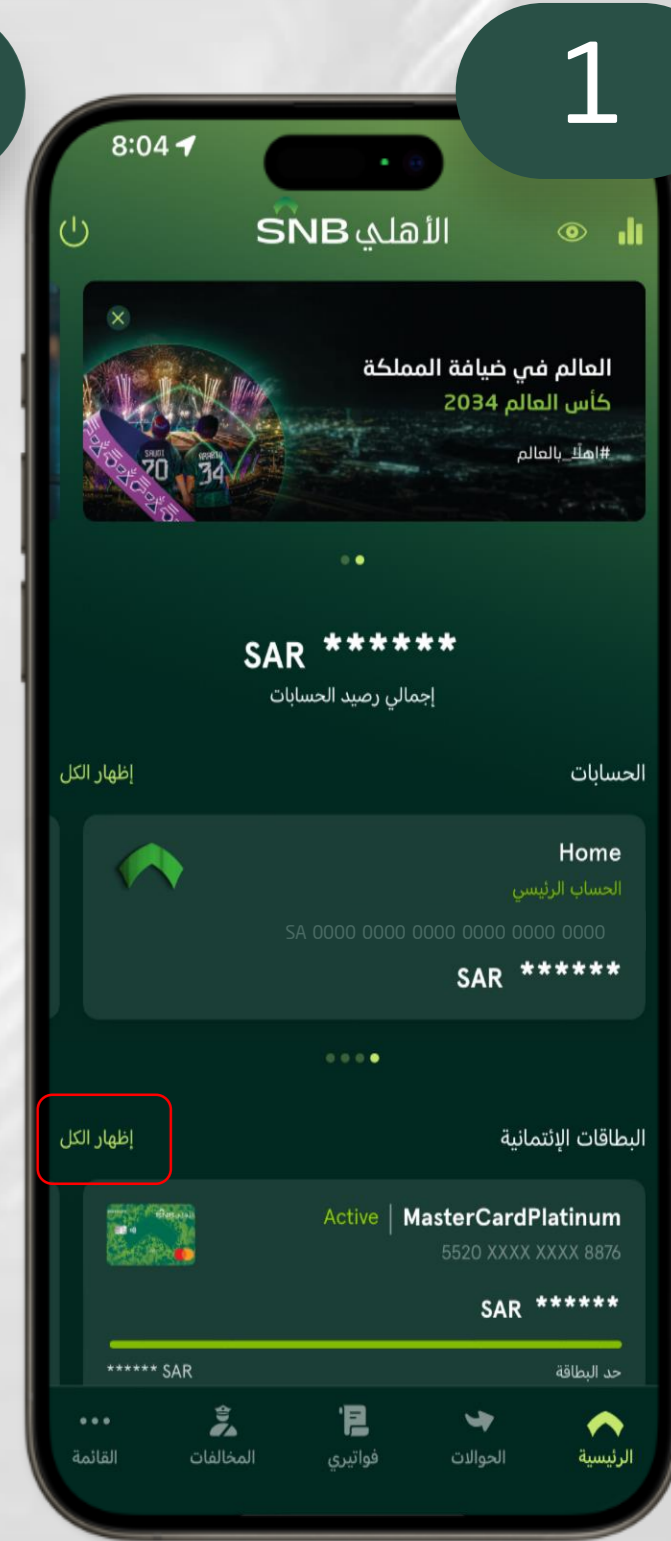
1

8:04

SNB الأهلي

العالم في ضيافة المملكة
كأس العالم 2034
#أهلاً_بالعالم

SAUDI 70
34

SAR ******
إجمالي رصيد الحسابات

الحسابات
إظهار الكل

Home
الحساب الرئيسي
SA 0000 0000 0000 0000 0000 0000
SAR ******

البطاقات الإئتمانية
إظهار الكل

MasterCardPlatinum | Active
5520 XXXX XXXX 8876
SAR ******
حد البطاقة
****** SAR

الرئيسية
الحوالات
فواتيري
المخالفات
القائمة